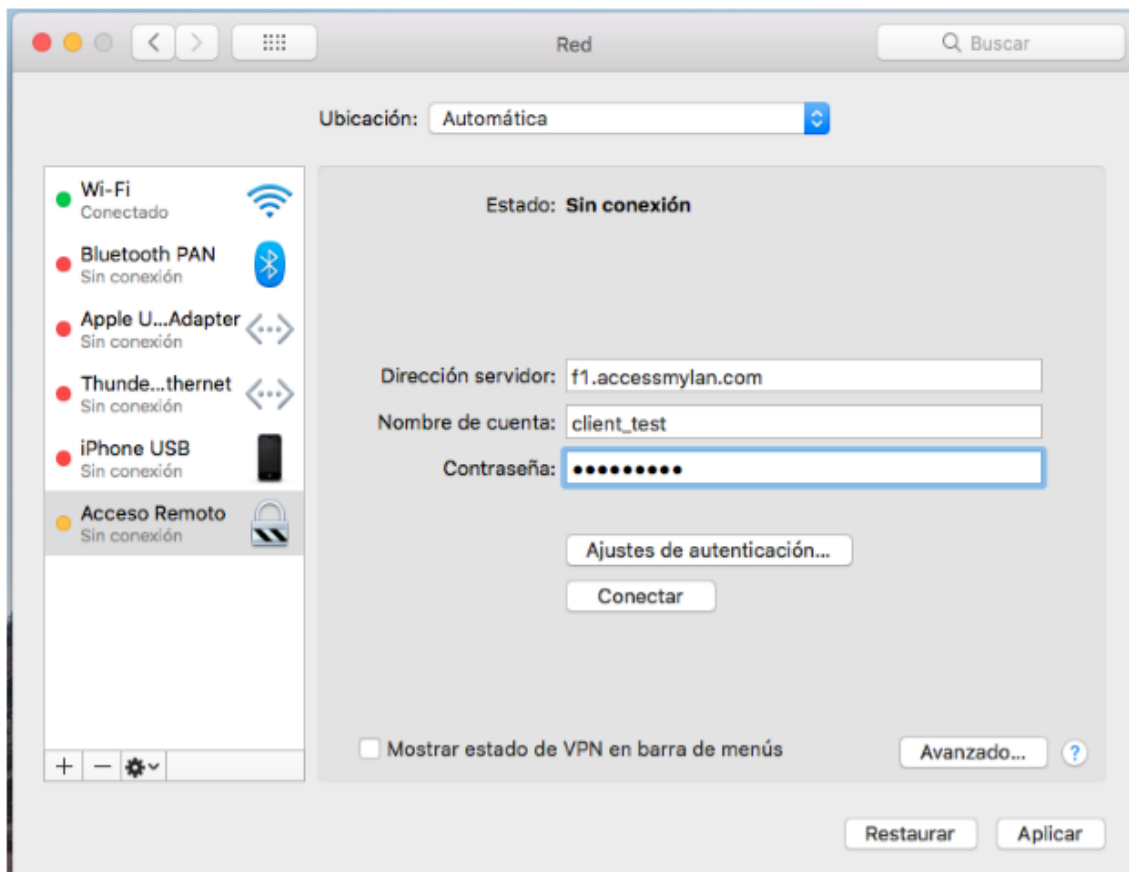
Red

Buscar

Ubicación: Automática

Wi-Fi
Conectado

Bluetooth PAN
Sin conexión

Apple U...Adapter
Sin conexión

Thunde...thernet
Sin conexión

iPhone USB
Sin conexión

Acceso Remoto
Sin conexión

+ −

Estado: Sin conexión

Dirección servidor: f1.accessmylan.com

Nombre de cuenta: client_test

Contraseña: •••••••••

Ajustes de autenticación...

Conectar

Mostrar estado de VPN en barra de menús

Avanzado...

?

Restaurar

Aplicar